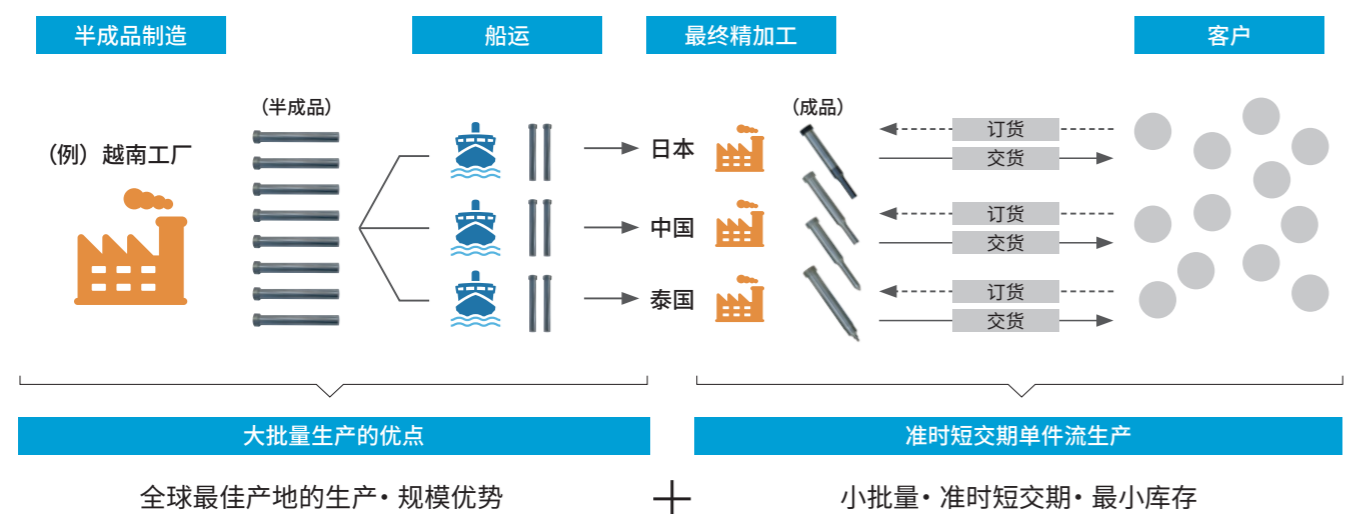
半成品制造

船运

最终精加工

客户

（半成品）

（例）越南工厂

日本

中国

泰国

（成品）

订货

交货

订货

交货

订货

交货

大批量生产的优点

准时短交期单件流生产

全球最佳产地的生产・规模优势

＋

小批量・准时短交期・最小库存